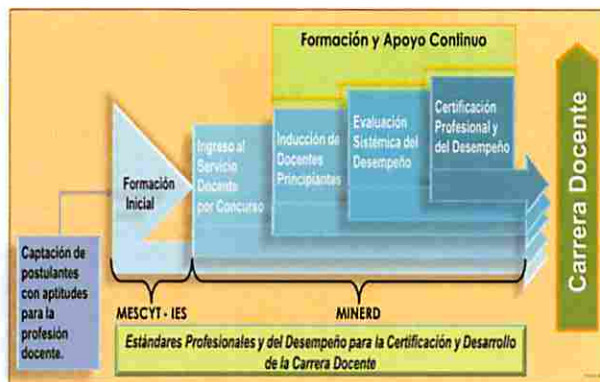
Formación y Apoyo Continuo

Formación Inicial

Ingreso al Servicio Docente por Concurso

Inducción de Docentes Principiantes

Evaluación Sistémica del Desempeño

Certificación Profesional y del Desempeño

Carrera Docente

Captación de postulantes con aptitudes para la profesión docente.

MESCYT - IES

MINERD

Estándares Profesionales y del Desempeño para la Certificación y Desarrollo de la Carrera Docente